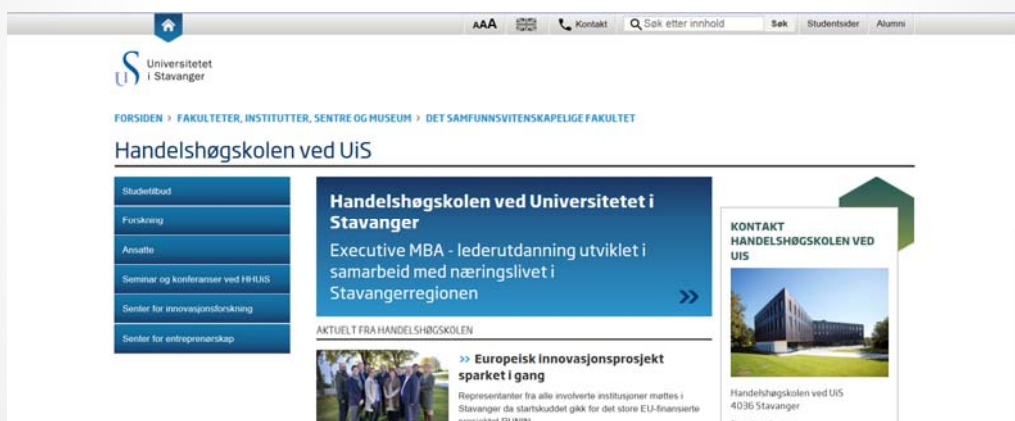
AAA Kontakt Søk etter innhold Søk Studentsider Alumni

Universitetet i Stavanger

FORSIDEN > FAKULTETER, INSTITUTTER, SENTRE OG MUSEUM > DET SAMFUNNSVITENSKAPELIGE FAKULTET

Handelshøgskolen ved UiS

Studietilbud
Forskning
Ansatte
Seminar og konferanser ved HHUiS
Senter for innovasjonsforskning
Senter for entreprenørskap

Handelshøgskolen ved Universitetet i Stavanger
Executive MBA - lederutdanning utviklet i samarbeid med næringslivet i Stavangerregionen
»

AKTUELT FRA HANDELSHØGSKOLEN

» Europeisk innovasjonsprosjekt sparket i gang
Representanter fra alle involverte institusjoner møttes i Stavanger da startskuddet gikk for det store EU-finansierte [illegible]

KONTAKT HANDELSHØGSKOLEN VED UIS

Handelshøgskolen ved UiS
4036 Stavanger